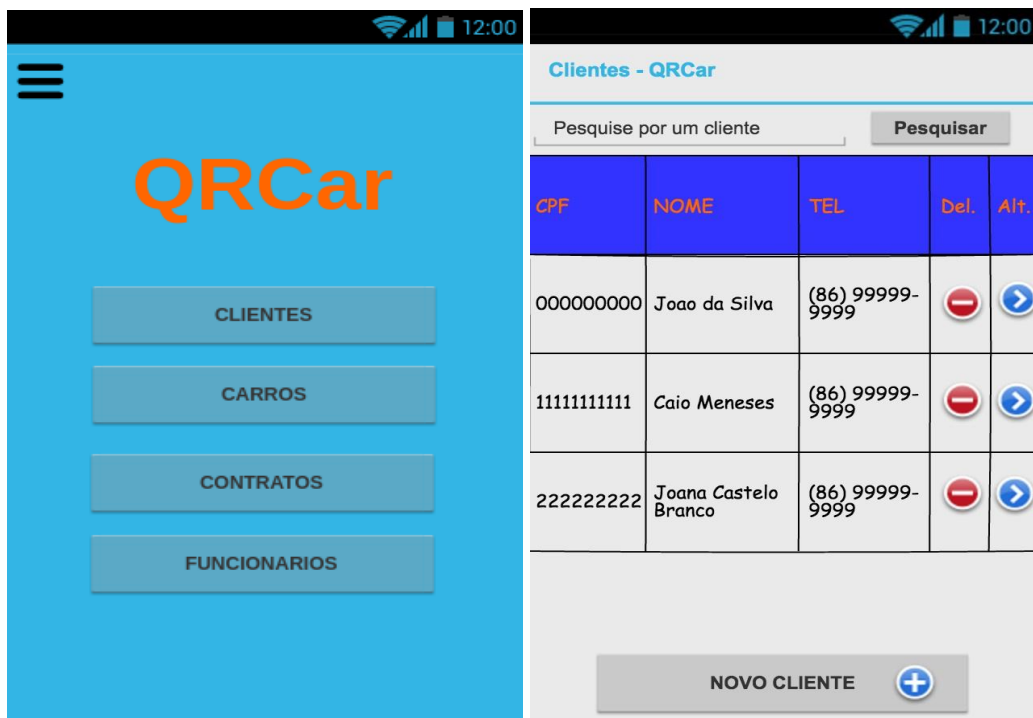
12:00

QRCar

CLIENTES

CARROS

CONTRATOS

FUNCIONARIOS

12:00

Clientes - QRCar

Pesquise por um cliente

Pesquisar

| CPF | NOME | TEL | Del. | Alt. |
|---|---|---|---|---|
| 000000000 | Joao da Silva | (86) 99999-9999 | | |
| 11111111111 | Caio Meneses | (86) 99999-9999 | | |
| 222222222 | Joana Castelo Branco | (86) 99999-9999 | | |

NOVO CLIENTE